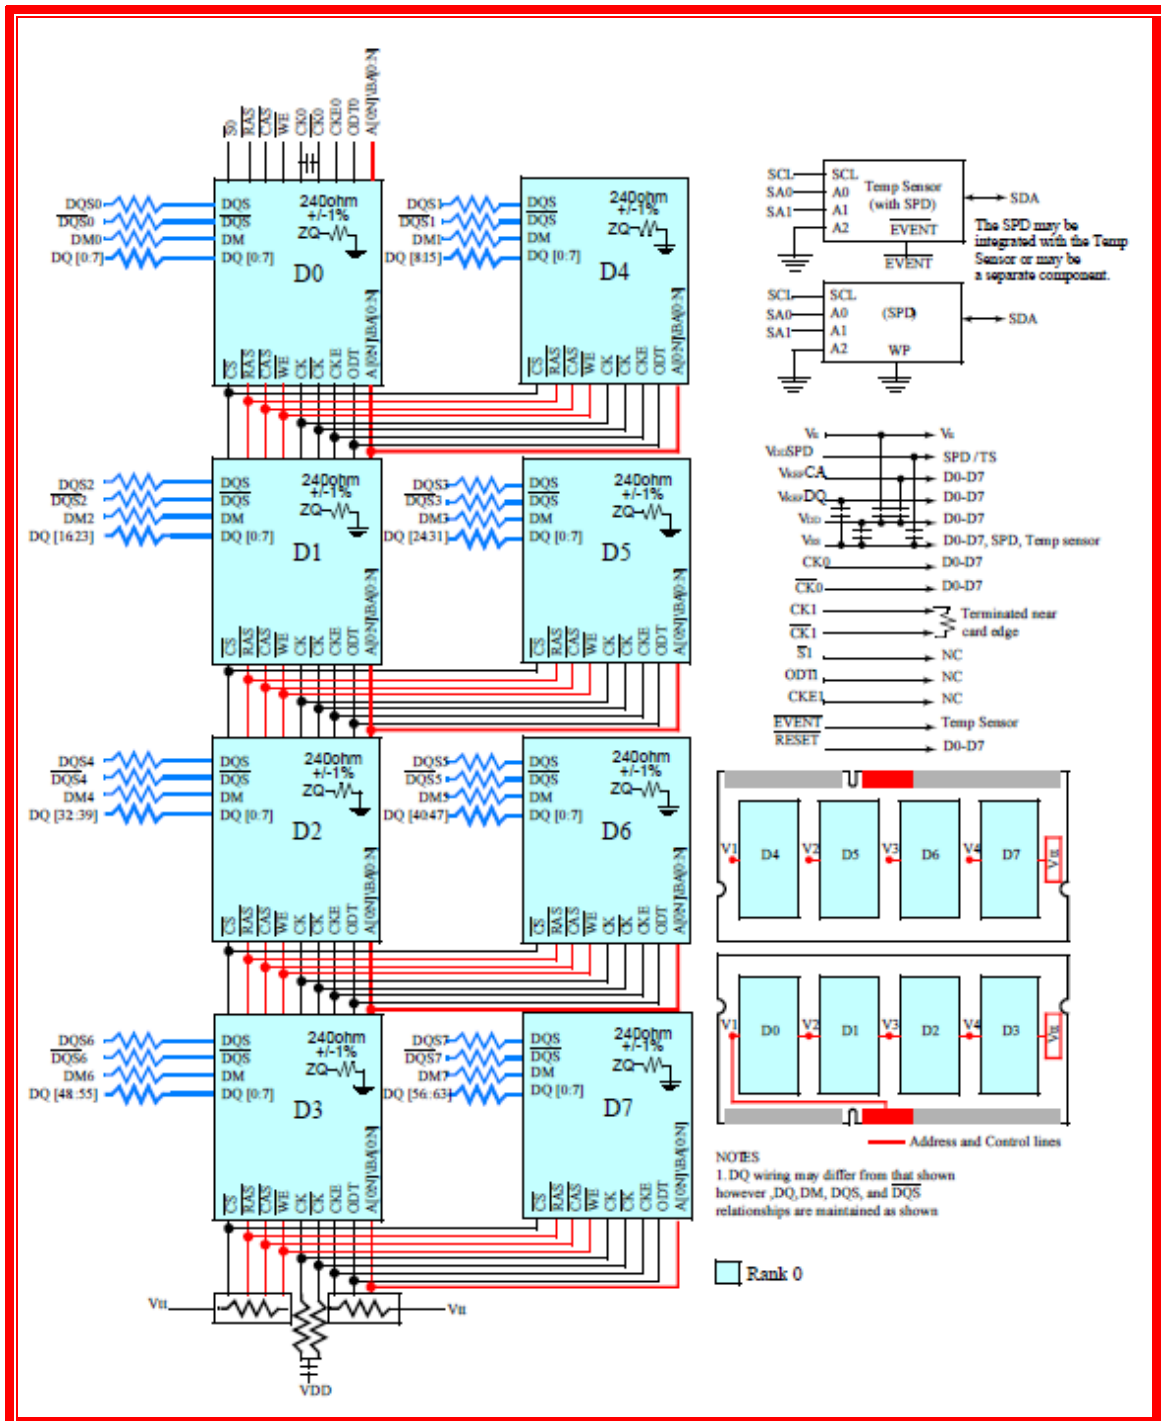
S0 RAS CAS WE CK0 CK0 CKE0 ODT0 A[0:N]/BA[0:N]

DQS0
DQS0
DM0
DQ [0:7]

DQS
DQS
DM
DQ [0:7]
240ohm +/-1%
ZQ
D0
CS RAS CAS WE CK CK CKE ODT A[0:N]/BA[0:N]

DQS1
DQS1
DM1
DQ [8:15]

DQS
DQS
DM
DQ [0:7]
240ohm +/-1%
ZQ
D4
CS RAS CAS WE CK CK CKE ODT A[0:N]/BA[0:N]

DQS2
DQS2
DM2
DQ [16:23]

DQS
DQS
DM
DQ [0:7]
240ohm +/-1%
ZQ
D1
CS RAS CAS WE CK CK CKE ODT A[0:N]/BA[0:N]

DQS3
DQS3
DM3
DQ [24:31]

DQS
DQS
DM
DQ [0:7]
240ohm +/-1%
ZQ
D5
CS RAS CAS WE CK CK CKE ODT A[0:N]/BA[0:N]

DQS4
DQS4
DM4
DQ [32:39]

DQS
DQS
DM
DQ [0:7]
240ohm +/-1%
ZQ
D2
CS RAS CAS WE CK CK CKE ODT A[0:N]/BA[0:N]

DQS5
DQS5
DM5
DQ [40:47]

DQS
DQS
DM
DQ [0:7]
240ohm +/-1%
ZQ
D6
CS RAS CAS WE CK CK CKE ODT A[0:N]/BA[0:N]

DQS6
DQS6
DM6
DQ [48:55]

DQS
DQS
DM
DQ [0:7]
240ohm +/-1%
ZQ
D3
CS RAS CAS WE CK CK CKE ODT A[0:N]/BA[0:N]

DQS7
DQS7
DM7
DQ [56:63]

DQS
DQS
DM
DQ [0:7]
240ohm +/-1%
ZQ
D7
CS RAS CAS WE CK CK CKE ODT A[0:N]/BA[0:N]

VTT
VTT
VDD

SCL
SA0
SA1
SCL
A0
A1
A2
Temp Sensor (with SPD)
EVENT
EVENT
SDA
The SPD may be integrated with the Temp Sensor or may be a separate component.

SCL
SA0
SA1
SCL
A0
A1
A2
(SPD)
WP
SDA

VTT — VTT
VDDSPD — SPD / TS
VREFCA — D0-D7
VREFDQ — D0-D7
VDD — D0-D7
VSS — D0-D7, SPD, Temp sensor
CK0 — D0-D7
CK0 — D0-D7
CK1 — Terminated near
CK1 — card edge
S1 — NC
ODT1 — NC
CKE1 — NC
EVENT — Temp Sensor
RESET — D0-D7

V1 D4 V2 D5 V3 D6 V4 D7 VTT
V1 D0 V2 D1 V3 D2 V4 D3 VTT

Address and Control lines

NOTES
1. DQ wiring may differ from that shown however ,DQ, DM, DQS, and DQS relationships are maintained as shown

Rank 0